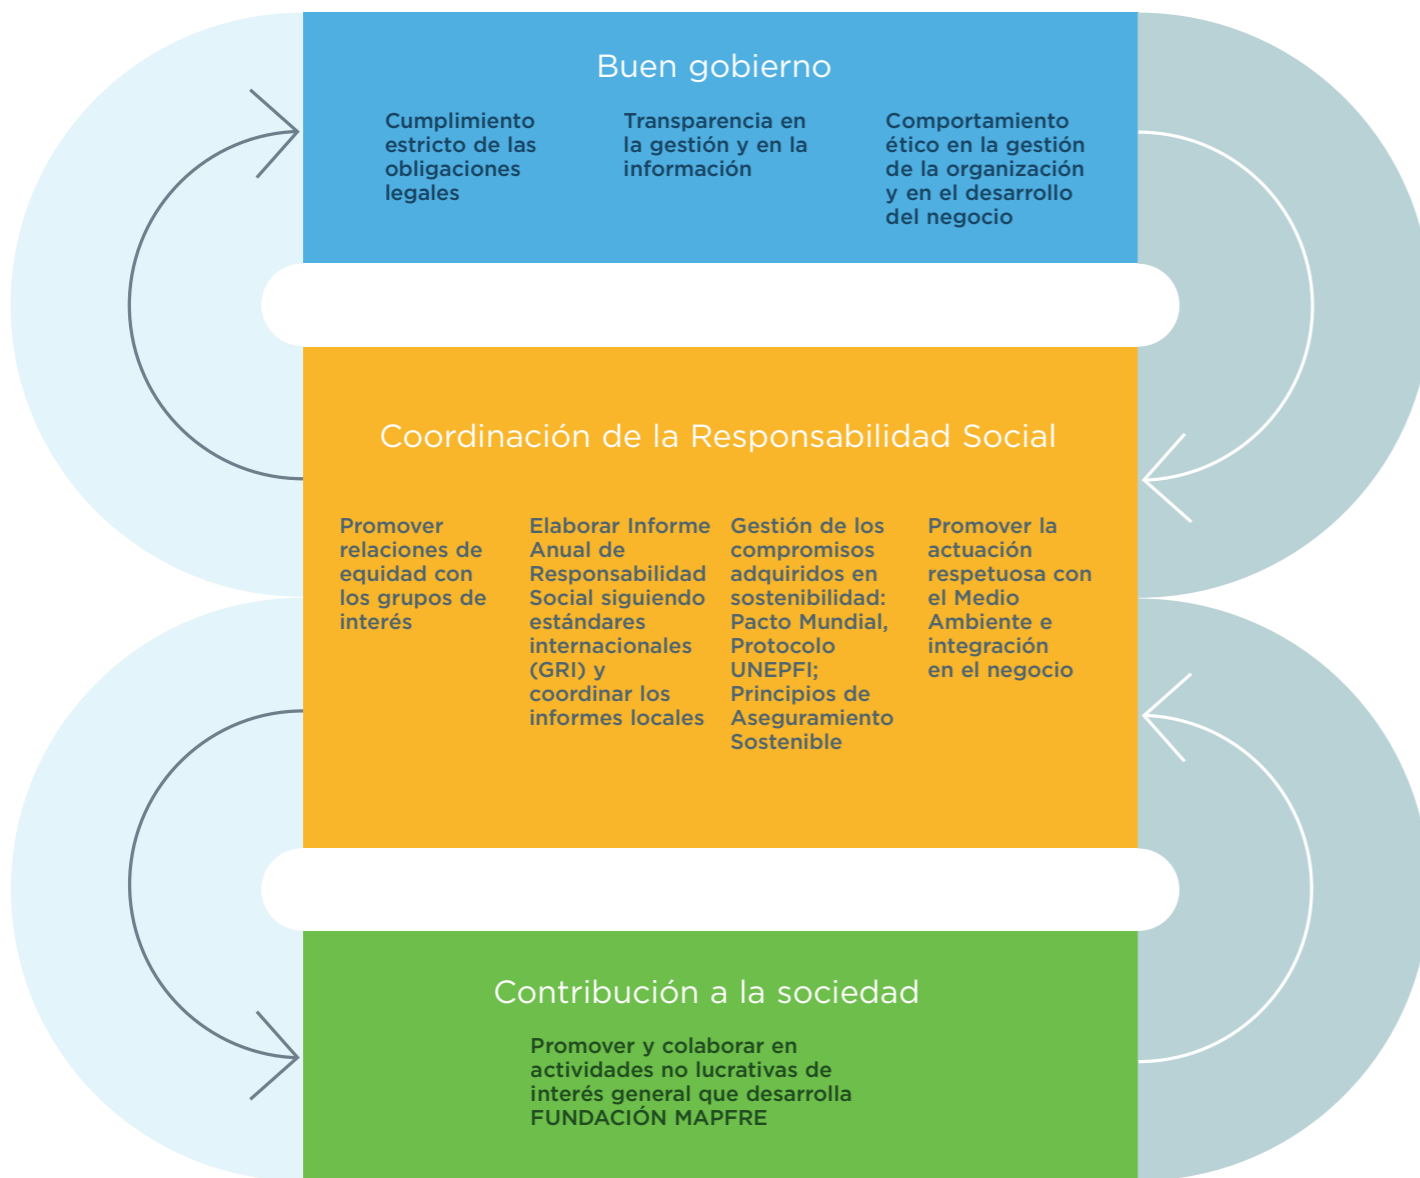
Buen gobierno

Cumplimiento estricto de las obligaciones legales

Transparencia en la gestión y en la información

Comportamiento ético en la gestión de la organización y en el desarrollo del negocio

Coordinación de la Responsabilidad Social

Promover relaciones de equidad con los grupos de interés

Elaborar Informe Anual de Responsabilidad Social siguiendo estándares internacionales (GRI) y coordinar los informes locales

Gestión de los compromisos adquiridos en sostenibilidad: Pacto Mundial, Protocolo UNEPFI; Principios de Aseguramiento Sostenible

Promover la actuación respetuosa con el Medio Ambiente e integración en el negocio

Contribución a la sociedad

Promover y colaborar en actividades no lucrativas de interés general que desarrolla FUNDACIÓN MAPFRE